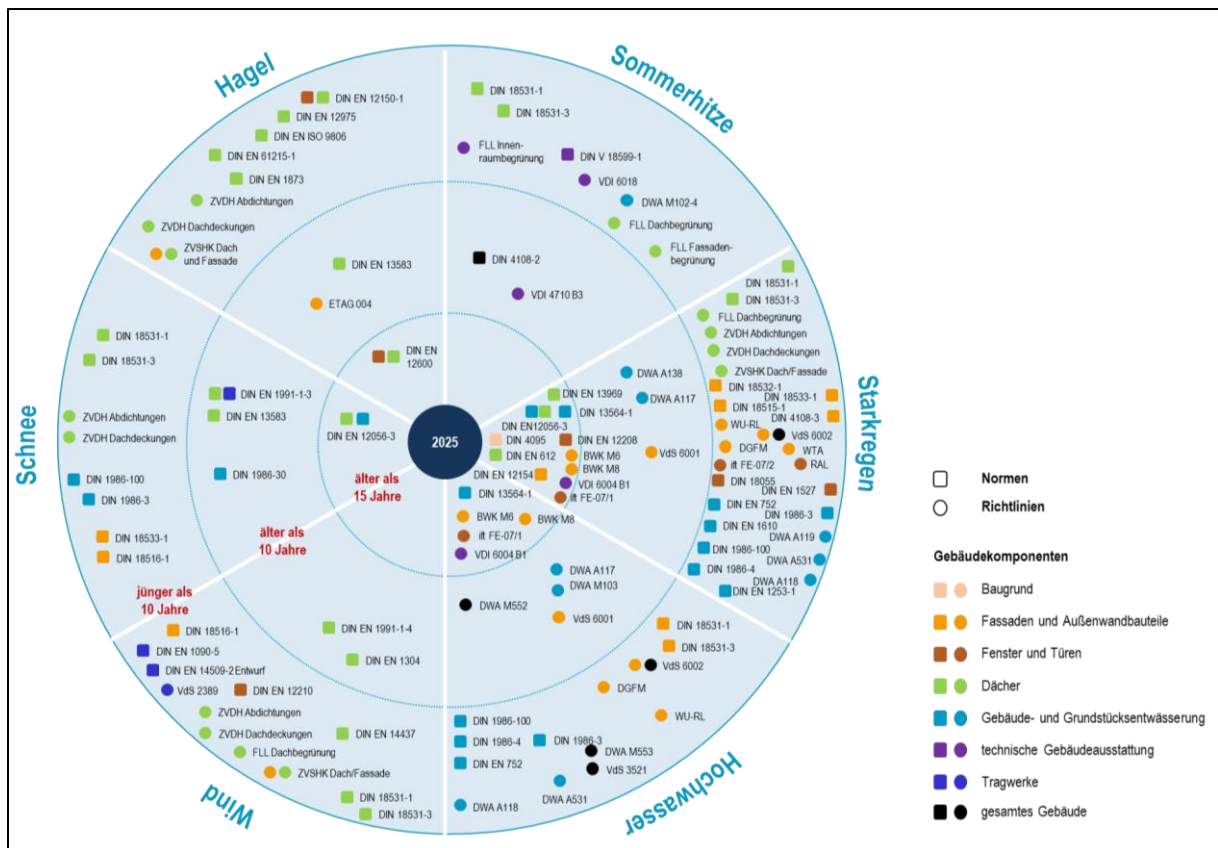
Hagel

DIN EN 12150-1
DIN EN 12975
DIN EN ISO 9806
DIN EN 61215-1
DIN EN 1873
ZVDH Abdichtungen
ZVDH Dachdeckungen
ZVSHK Dach und Fassade
DIN EN 13583
ETAG 004
DIN EN 12600

Sommerhitze

DIN 18531-1
DIN 18531-3
FLL Innenraumbegrünung
DIN V 18599-1
VDI 6018
DWA M102-4
FLL Dachbegrünung
FLL Fassadenbegrünung
DIN 4108-2
VDI 4710 B3

Starkregen

DIN 18531-1
DIN 18531-3
FLL Dachbegrünung
ZVDH Abdichtungen
ZVDH Dachdeckungen
ZVSHK Dach/Fassade
DIN 18532-1
DIN 18533-1
DIN 18515-1
DIN 4108-3
WU-RL
VdS 6002
DGFM
WTA
ift FE-07/2
RAL
DIN 18055
DIN EN 1527
DIN EN 752
DIN 1986-3
DIN EN 1610
DWA A119
DIN 1986-100
DWA A531
DIN 1986-4
DWA A118
DIN EN 1253-1
DWA A138
DWA A117
DIN EN 13969
DIN EN12056-3
DIN 13564-1
DIN 4095
DIN EN 12208
DIN EN 612
BWK M6
BWK M8
VdS 6001
DIN EN 12154
VDI 6004 B1
ift FE-07/1
DIN 13564-1
BWK M6
BWK M8
ift FE-07/1
VDI 6004 B1

Schnee

DIN 18531-1
DIN 18531-3
DIN EN 1991-1-3
DIN EN 13583
ZVDH Abdichtungen
ZVDH Dachdeckungen
DIN EN 12056-3
DIN 1986-100
DIN 1986-30
DIN 1986-3
DIN 18533-1
DIN 18516-1

2025

älter als 15 Jahre
älter als 10 Jahre
jünger als 10 Jahre

Hochwasser

DWA A117
DWA M103
DWA M552
VdS 6001
DIN 18531-1
DIN 18531-3
VdS 6002
DGFM
WU-RL
DIN 1986-100
DIN 1986-4
DIN 1986-3
DWA M553
VdS 3521
DIN EN 752
DWA A531
DWA A118

Wind

DIN 18516-1
DIN EN 1090-5
DIN EN 14509-2 Entwurf
VdS 2389
DIN EN 12210
ZVDH Abdichtungen
ZVDH Dachdeckungen
DIN EN 14437
FLL Dachbegrünung
ZVSHK Dach/Fassade
DIN 18531-1
DIN 18531-3
DIN EN 1991-1-4
DIN EN 1304

Normen
Richtlinien

Gebäudekomponenten
Baugrund
Fassaden und Außenwandbauteile
Fenster und Türen
Dächer
Gebäude- und Grundstücksentwässerung
technische Gebäudeausstattung
Tragwerke
gesamtes Gebäude